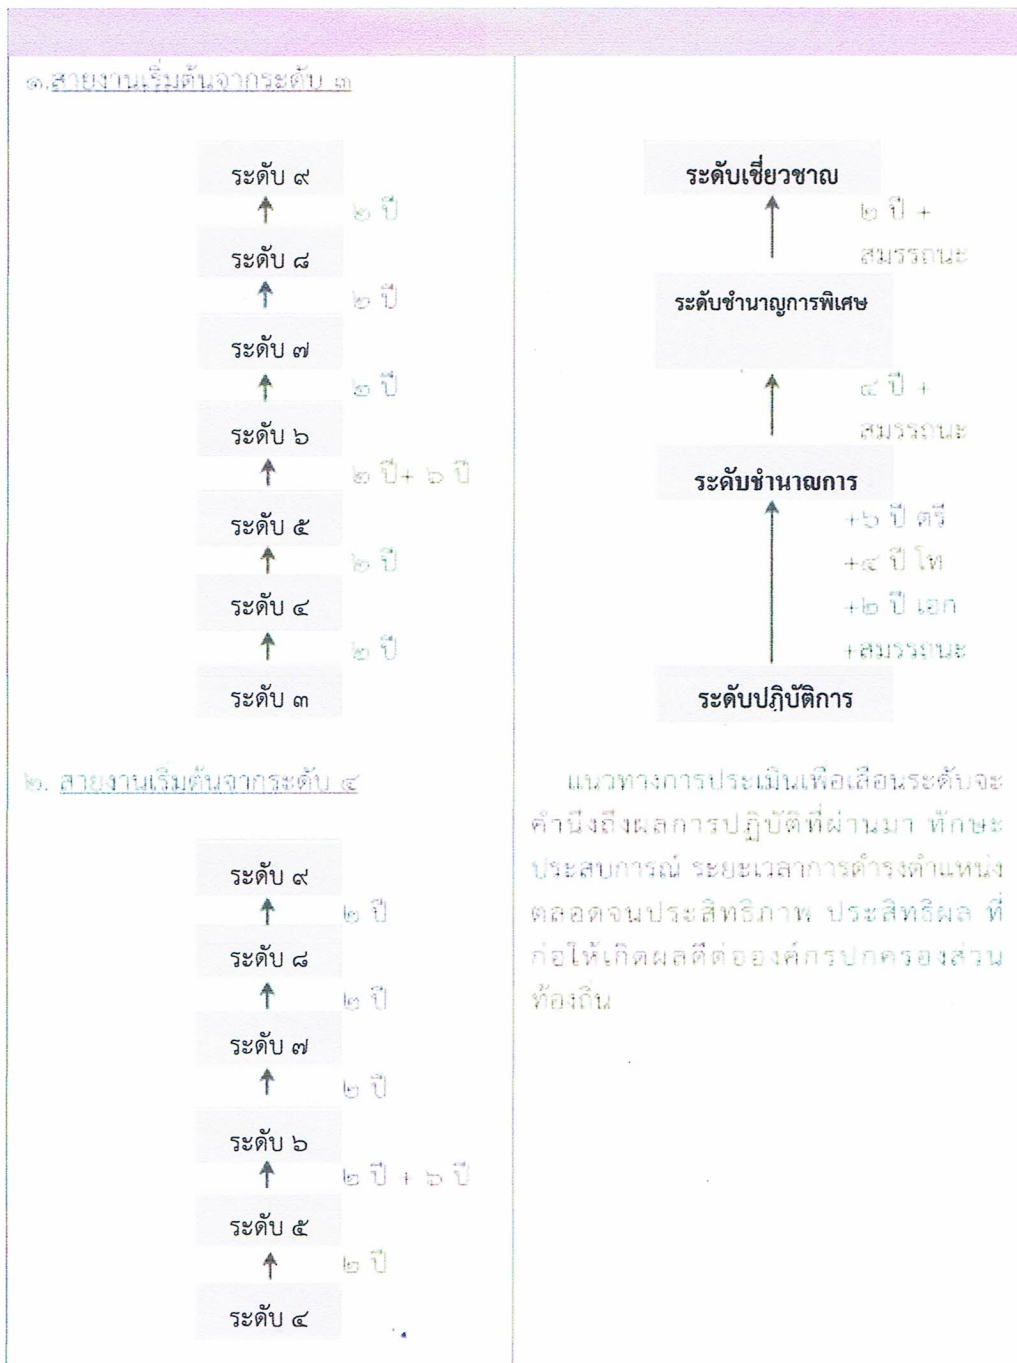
๑.สายงานเริ่มต้นจากระดับ ๓

ระดับ ๙
๒ ปี
ระดับ ๘
๒ ปี
ระดับ ๗
๒ ปี
ระดับ ๖
๒ ปี+ ๖ ปี
ระดับ ๕
๒ ปี
ระดับ ๔
๒ ปี
ระดับ ๓

๒. สายงานเริ่มต้นจากระดับ ๔

ระดับ ๙
๒ ปี
ระดับ ๘
๒ ปี
ระดับ ๗
๒ ปี
ระดับ ๖
๒ ปี + ๖ ปี
ระดับ ๕
๒ ปี
ระดับ ๔

ระดับเชี่ยวชาญ
๒ ปี + สมรรถนะ
ระดับชำนาญการพิเศษ
๔ ปี + สมรรถนะ
ระดับชำนาญการ
+๖ ปี ตรี
+๔ ปี โท
+๒ ปี เอก
+สมรรถนะ
ระดับปฏิบัติการ

แนวทางการประเมินเพื่อเลื่อนระดับจะคำนึงถึงผลการปฏิบัติที่ผ่านมา ทักษะ ประสบการณ์ ระยะเวลาการดำรงตำแหน่ง ตลอดจนประสิทธิภาพ ประสิทธิผล ที่ก่อให้เกิดผลดีต่อองค์กรปกครองส่วนท้องถิ่น